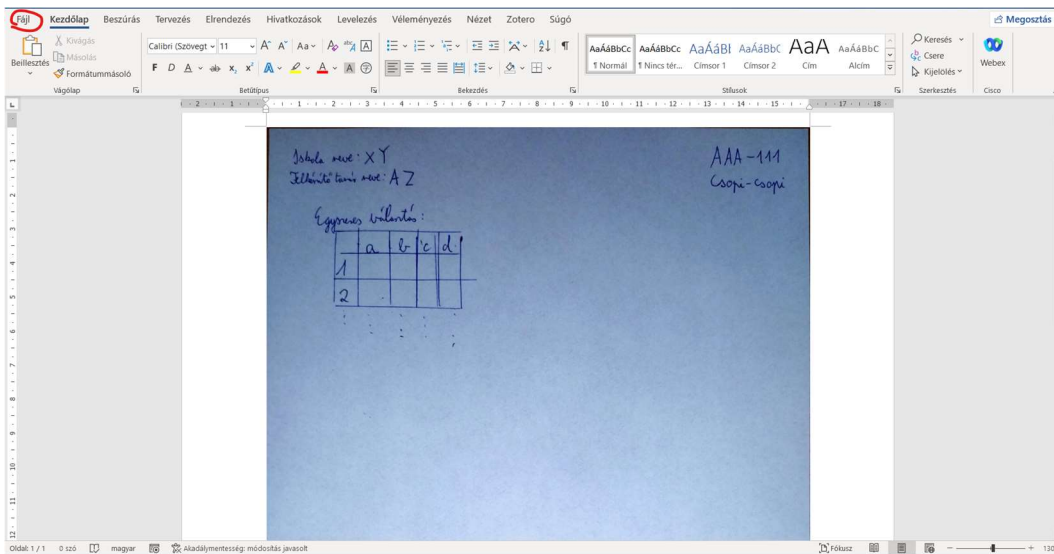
Fájl Kezdőlap Beszúrás Tervezés Elrendezés Hivatkozások Levelezés Véleményezés Nézet Zotero Súgó Megosztás

Kivágás Másolás Beillesztés Formátummásoló Vágólap
Calibri (Szövegt 11 Betűtípus
Bekezdés
AaÁáBbCc ¶ Normál AaÁáBbCc ¶ Nincs tér... AaÁáBl Címsor 1 AaÁáBbC Címsor 2 AaA Cím AaÁáBbC Alcím Stílusok
Keresés Csere Kijelölés Szerkesztés
Webex Cisco

Iskola neve: XY
Felkészítő tanár neve: AZ

AAA-111
Csopi-csopi

Egyszeres választás:

| | a | b | c | d |
|---|---|---|---|---|
| 1 | | | | |
| 2 | | | | |

Oldal: 1 / 1 0 szó magyar Akadálymentesség: módosítás javasolt Fókusz 130